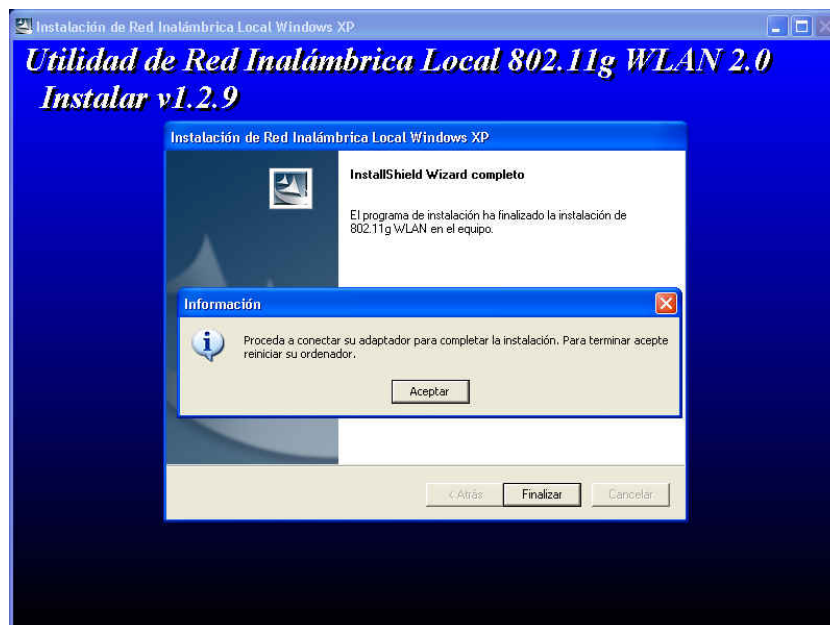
Instalación de Red Inalámbrica Local Windows XP

Utilidad de Red Inalámbrica Local 802.11g WLAN 2.0
Instalar v1.2.9

Instalación de Red Inalámbrica Local Windows XP

InstallShield Wizard completo

El programa de instalación ha finalizado la instalación de 802.11g WLAN en el equipo.

Información

Proceda a conectar su adaptador para completar la instalación. Para terminar acepte reiniciar su ordenador.

Aceptar

< Atrás
Finalizar
Cancelar